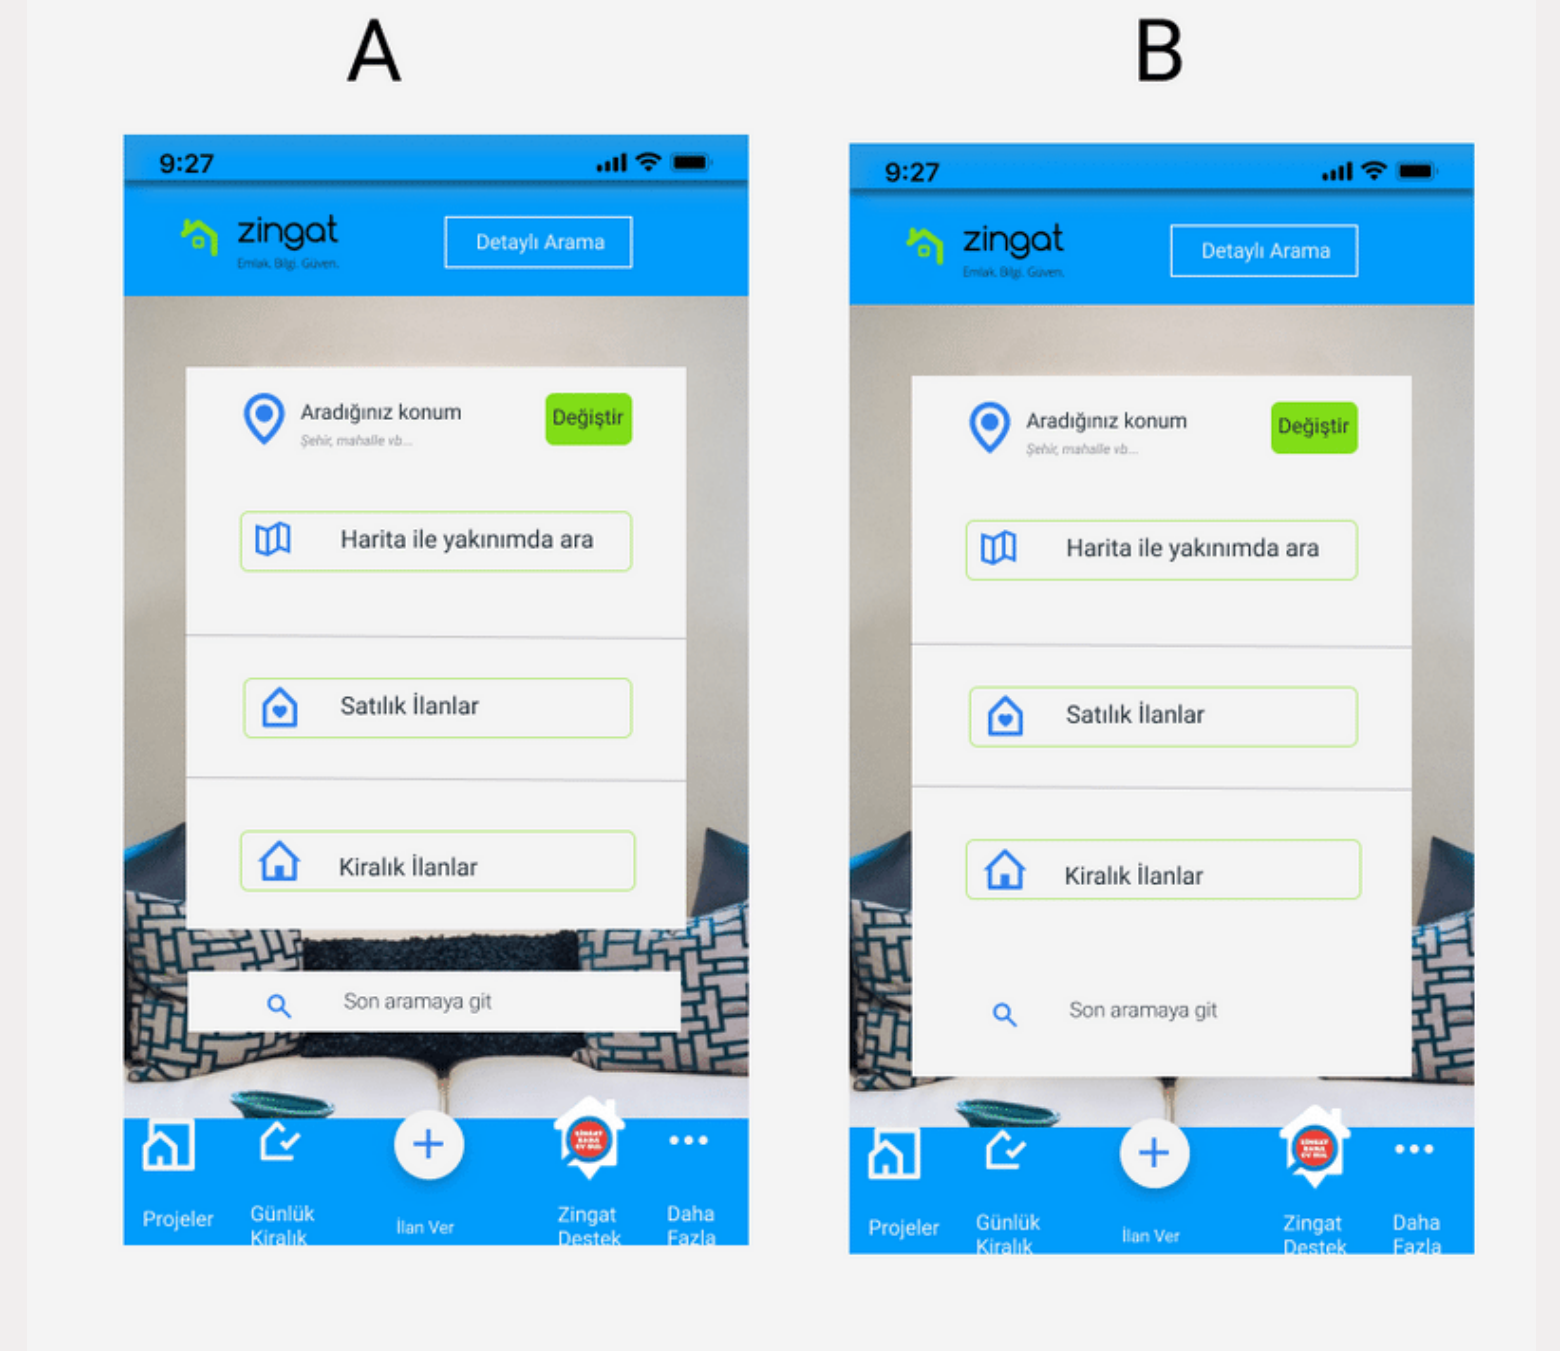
A

9:27

zingat
Emlak. Bilgi. Güven.

Detaylı Arama

Aradığınız konum
Şehir, mahalle vb...

Değiştir

Harita ile yakınımda ara

Satılık İlanlar

Kiralık İlanlar

Son aramaya git

Projeler

Günlük Kiralık

İlan Ver

Zingat Destek

Daha Fazla

B

9:27

zingat
Emlak. Bilgi. Güven.

Detaylı Arama

Aradığınız konum
Şehir, mahalle vb...

Değiştir

Harita ile yakınımda ara

Satılık İlanlar

Kiralık İlanlar

Son aramaya git

Projeler

Günlük Kiralık

İlan Ver

Zingat Destek

Daha Fazla